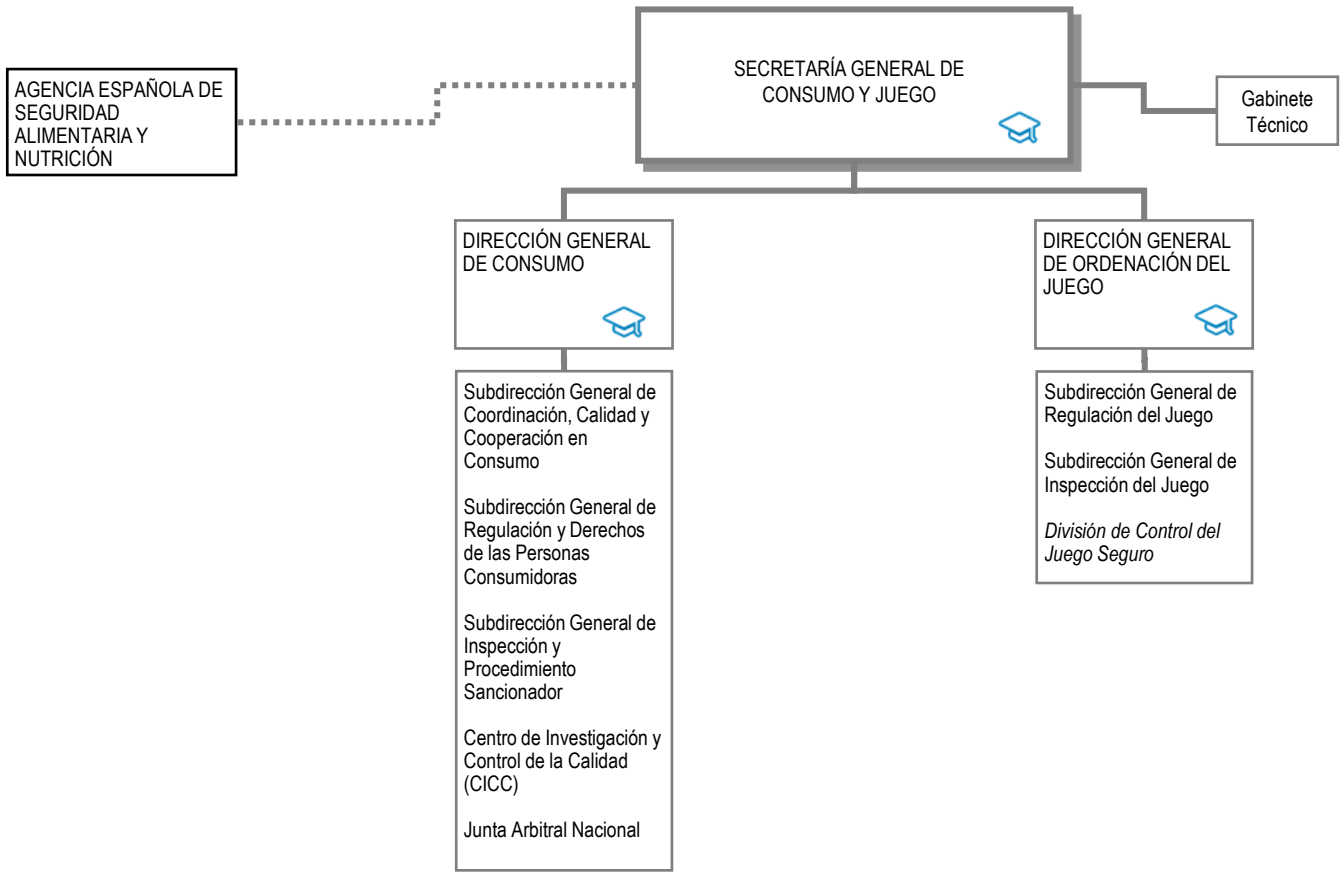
AGENCIA ESPAÑOLA DE SEGURIDAD ALIMENTARIA Y NUTRICIÓN

SECRETARÍA GENERAL DE CONSUMO Y JUEGO

Gabinete Técnico

DIRECCIÓN GENERAL DE CONSUMO

Subdirección General de Coordinación, Calidad y Cooperación en Consumo

Subdirección General de Regulación y Derechos de las Personas Consumidoras

Subdirección General de Inspección y Procedimiento Sancionador

Centro de Investigación y Control de la Calidad (CICC)

Junta Arbitral Nacional

DIRECCIÓN GENERAL DE ORDENACIÓN DEL JUEGO

Subdirección General de Regulación del Juego

Subdirección General de Inspección del Juego

*División de Control del Juego Seguro*